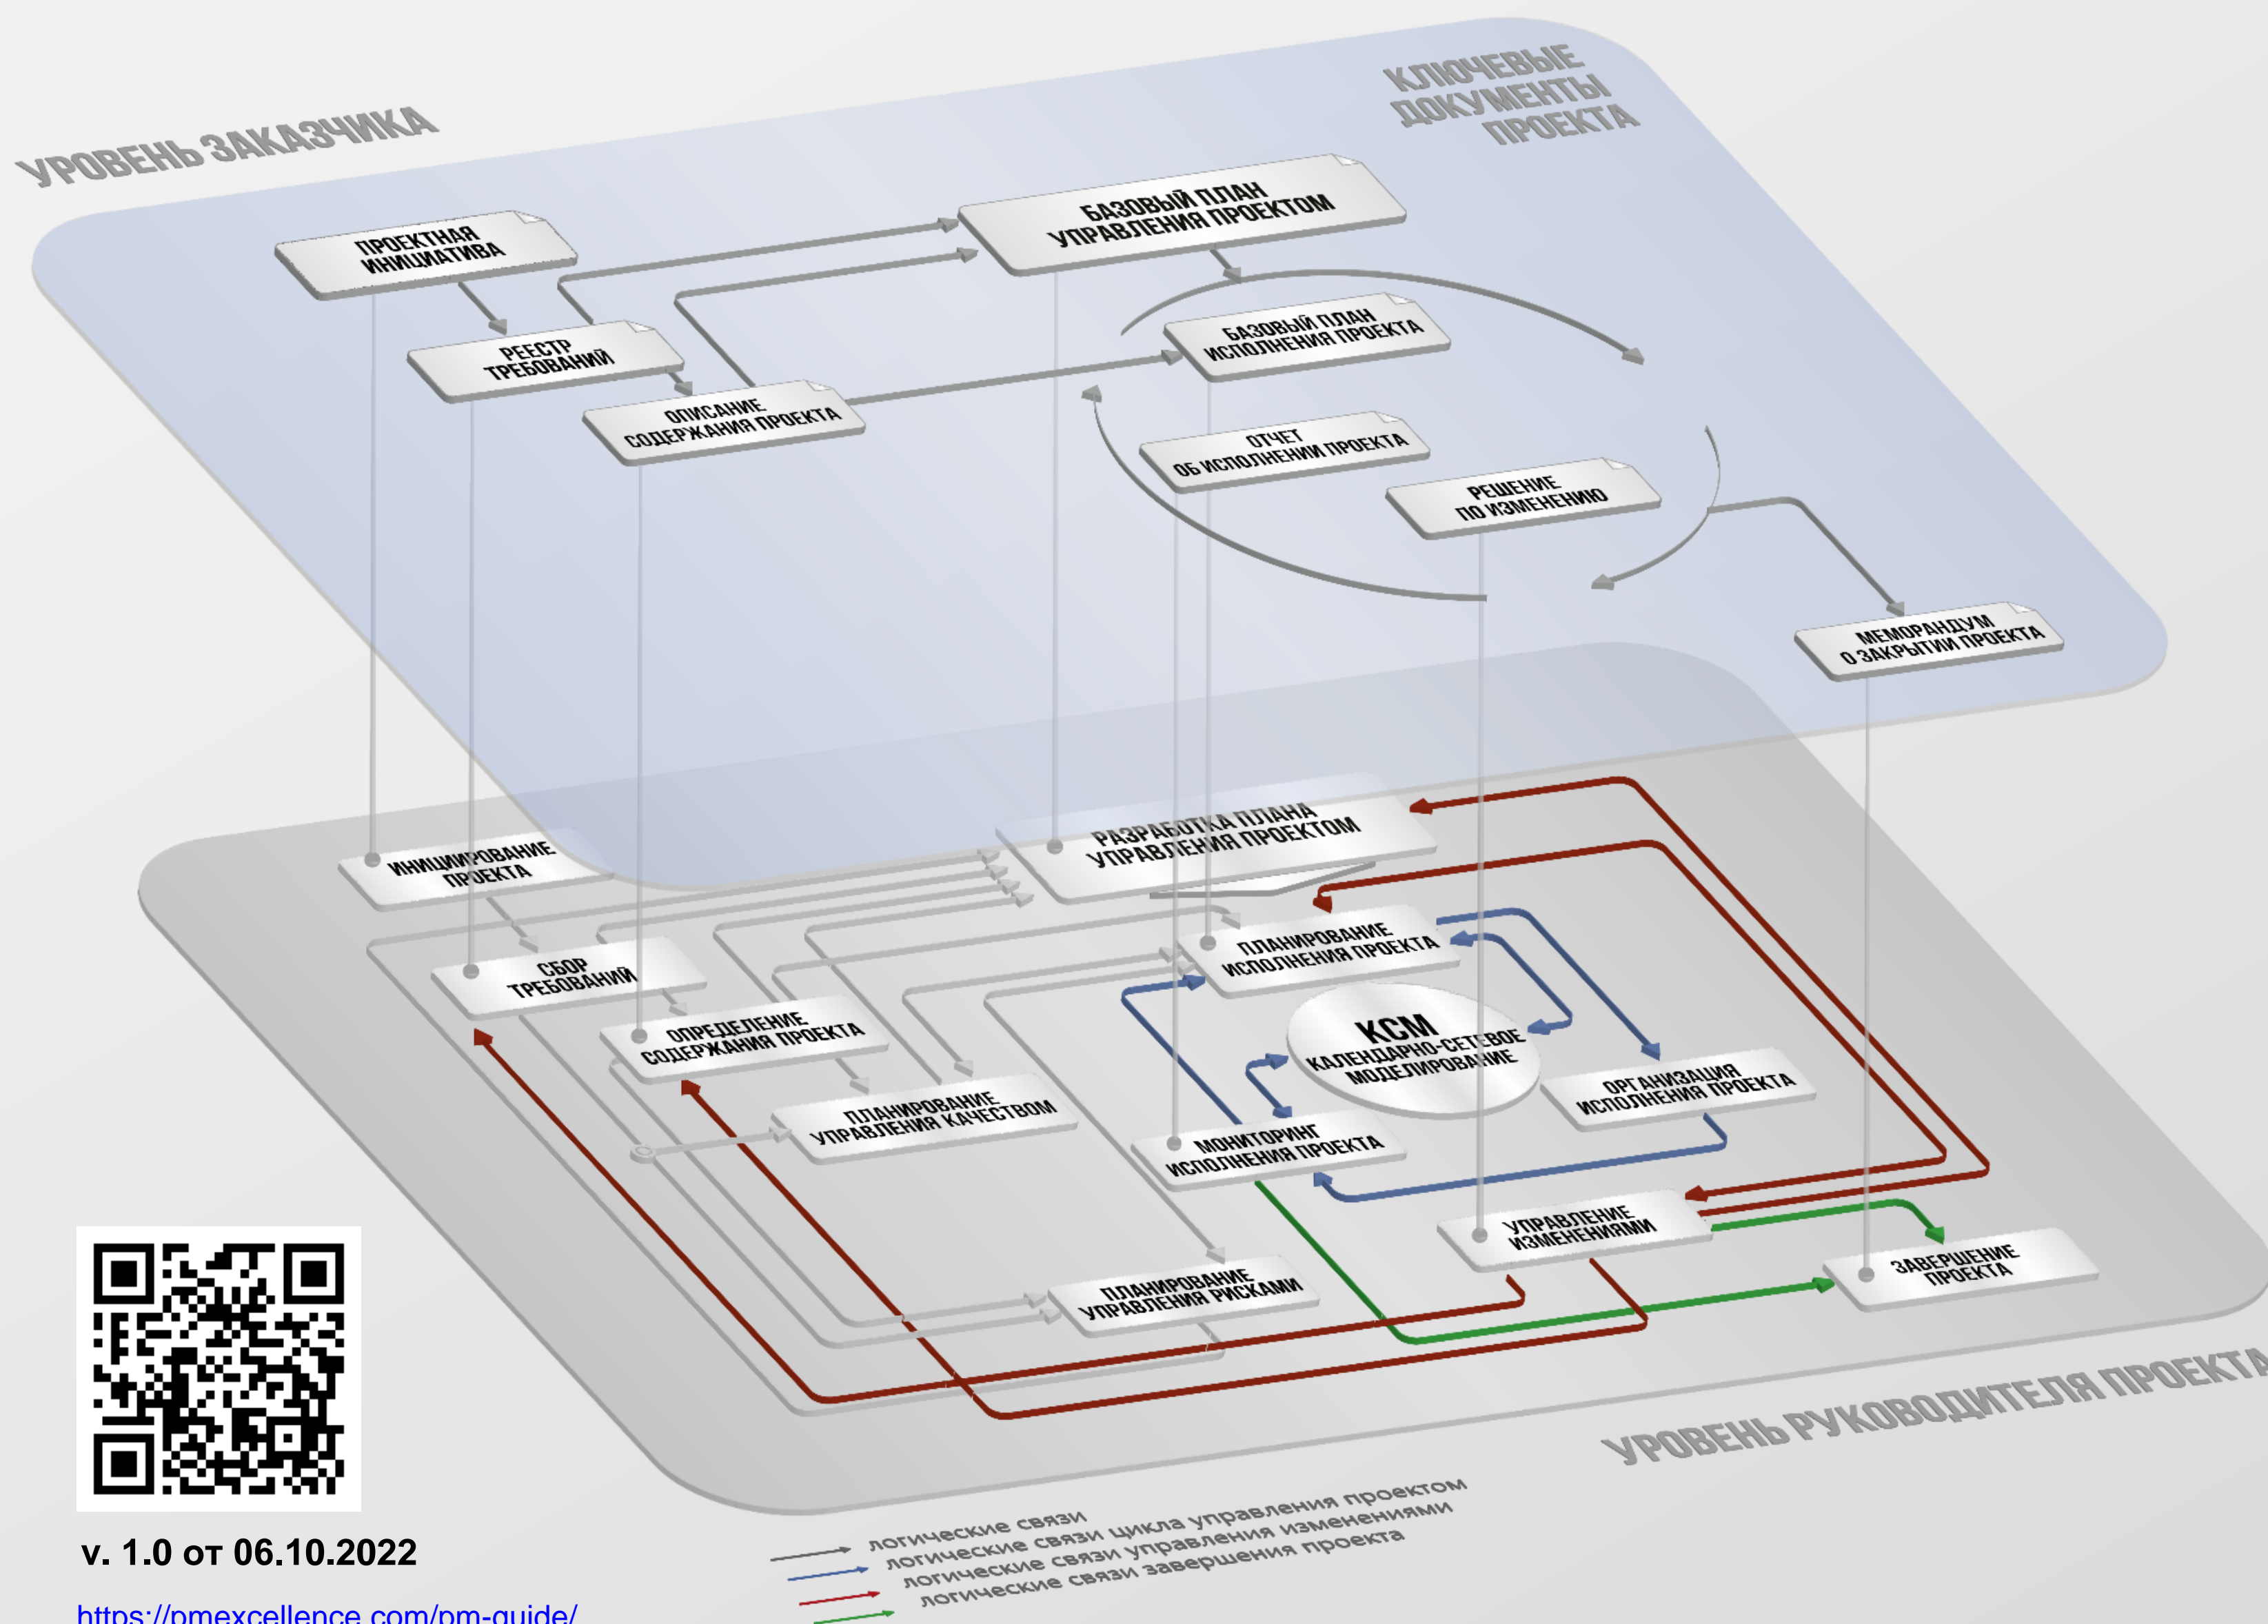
УРОВЕНЬ ЗАКАЗЧИКА

КЛЮЧЕВЫЕ ДОКУМЕНТЫ ПРОЕКТА

ПРОЕКТНАЯ ИНИЦИАТИВА

БАЗОВЫЙ ПЛАН УПРАВЛЕНИЯ ПРОЕКТОМ

РЕЕСТР ТРЕБОВАНИЙ

БАЗОВЫЙ ПЛАН ИСПОЛНЕНИЯ ПРОЕКТА

ОПИСАНИЕ СОДЕРЖАНИЯ ПРОЕКТА

ОТЧЕТ ОБ ИСПОЛНЕНИИ ПРОЕКТА

РЕШЕНИЕ ПО ИЗМЕНЕНИЮ

МЕМОРАНДУМ О ЗАКРЫТИИ ПРОЕКТА

РАЗРАБОТКА ПЛАНА УПРАВЛЕНИЯ ПРОЕКТОМ

ИНИЦИИРОВАНИЕ ПРОЕКТА

ПЛАНИРОВАНИЕ ИСПОЛНЕНИЯ ПРОЕКТА

СБОР ТРЕБОВАНИЙ

КСМ КАЛЕНДАРНО-СЕТЕВОЕ МОДЕЛИРОВАНИЕ

ОПРЕДЕЛЕНИЕ СОДЕРЖАНИЯ ПРОЕКТА

ОРГАНИЗАЦИЯ ИСПОЛНЕНИЯ ПРОЕКТА

ПЛАНИРОВАНИЕ УПРАВЛЕНИЯ КАЧЕСТВОМ

МОНИТОРИНГ ИСПОЛНЕНИЯ ПРОЕКТА

УПРАВЛЕНИЕ ИЗМЕНЕНИЯМИ

ЗАВЕРШЕНИЕ ПРОЕКТА

ПЛАНИРОВАНИЕ УПРАВЛЕНИЯ РИСКАМИ

УРОВЕНЬ РУКОВОДИТЕЛЯ ПРОЕКТА

логические связи
логические связи цикла управления проектом
логические связи управления изменениями
логические связи завершения проекта

v. 1.0 от 06.10.2022

https://pmexcellence.com/pm-guide/